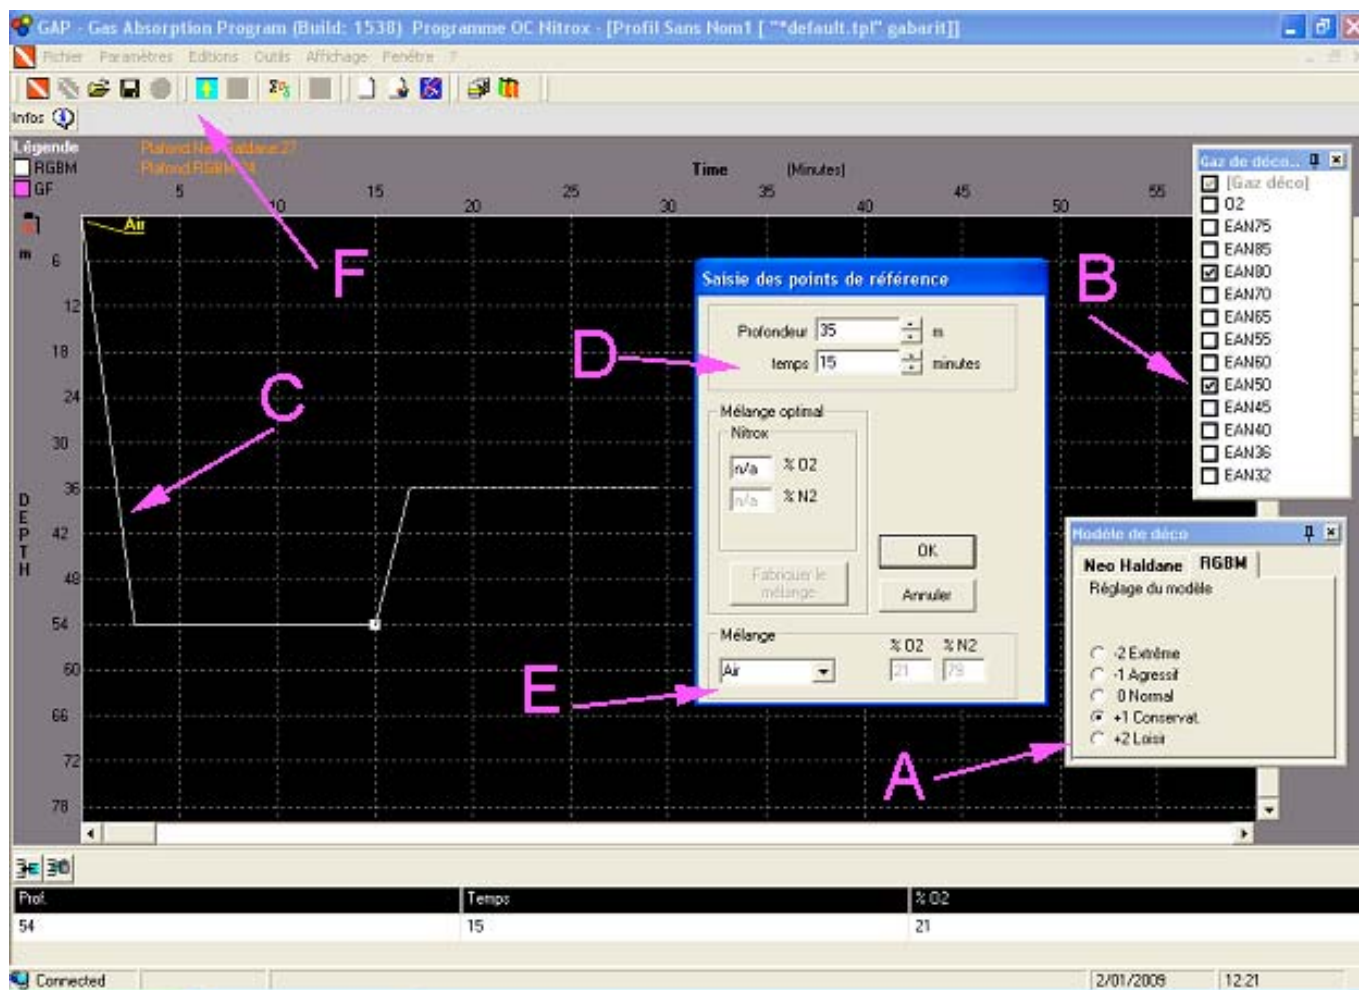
GAP - Gas Absorption Program (Build: 1538) Programme OC Nitrox - [Profil Sans Nom1 [ "*default.tpl" gabarit]]

Fichier Paramètres Editions Outils Affichage Fenêtre ?

Infos

Légende
RGBM
GF

Plafond Neo Haldane 27
Plafond RGBM 24

Time (Minutes)

5 10 15 20 25 30 35 40 45 50 55

Air

m 6 12 18 24 30 36 42 48 54 60 66 72 78

DEPTH

F

C

D

E

B

A

Saisie des points de référence

Profondeur 35 m
temps 15 minutes

Mélange optimal
Nitrox
n/a % O2
n/a % N2

Fabriquer le mélange

OK
Annuler

Mélange
Air
% O2 % N2
21 79

Gaz de déco...
[Gaz déco]
O2
EAN75
EAN85
EAN80
EAN70
EAN65
EAN55
EAN60
EAN50
EAN45
EAN40
EAN36
EAN32

Modèle de déco
Neo Haldane RGBM
Réglage du modèle
-2 Extrême
-1 Agressif
0 Normal
+1 Conservat.
+2 Loisir

| Prof. | Temps | % O2 |
|---|---|---|
| 54 | 15 | 21 |

Connected 2/01/2009 12:21